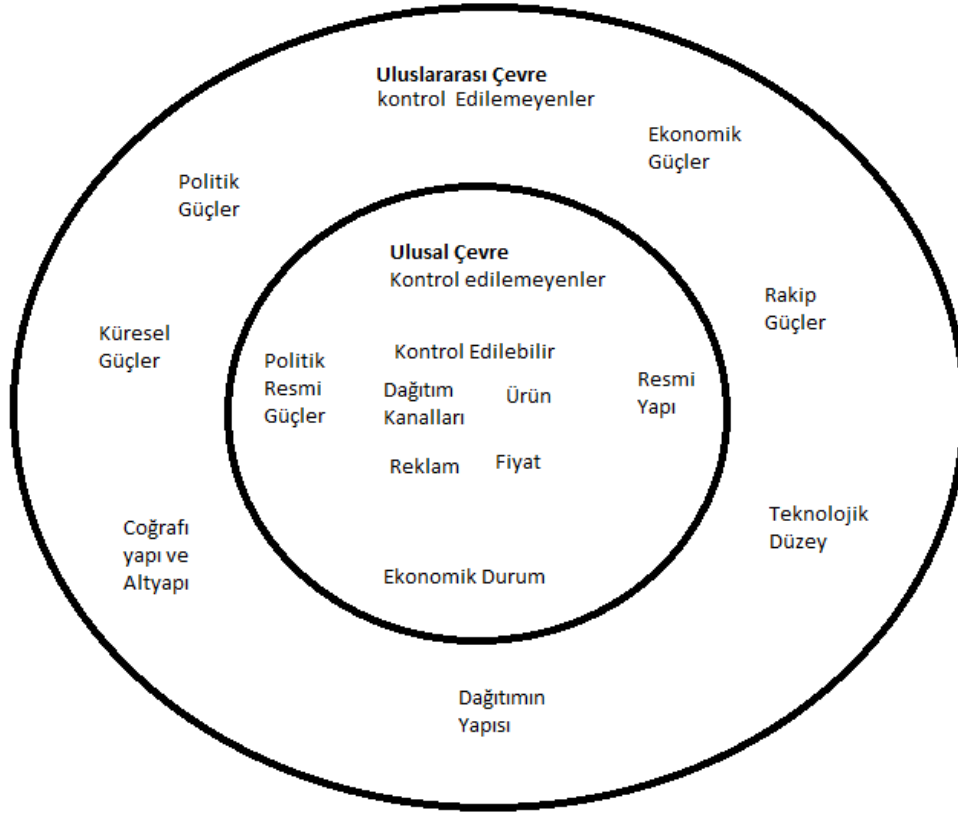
**Uluslararası Çevre**
kontrol Edilemeyenler

Ekonomik Güçler

Politik Güçler

**Ulusal Çevre**
Kontrol edilemeyenler

Rakip Güçler

Küresel Güçler

Politik Resmi Güçler

Kontrol Edilebilir

Dağıtım Kanalları

Ürün

Resmi Yapı

Reklam

Fiyat

Coğrafı yapı ve Altyapı

Teknolojik Düzey

Ekonomik Durum

Dağıtımın Yapısı